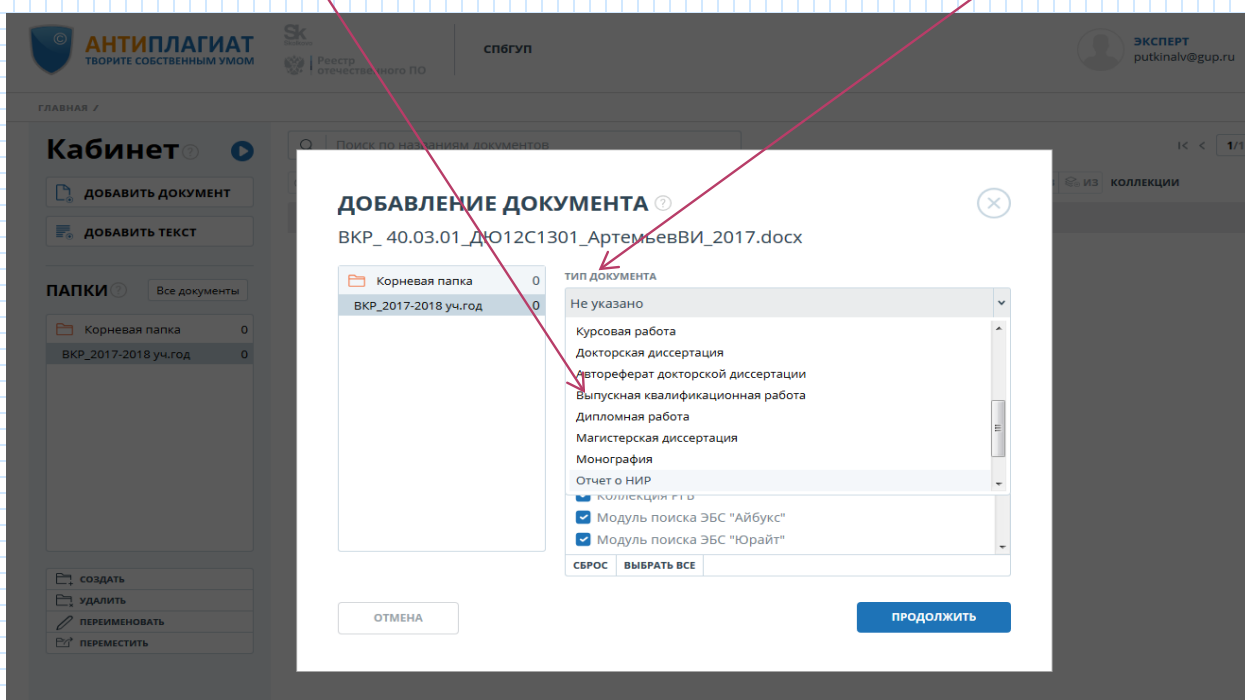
АНТИПЛАГИАТ
ТВОРИТЕ СОБСТВЕННЫМ УМОМ

Sk

Реестр отечественного ПО

спбгуп

ЭКСПЕРТ
putkinalv@gup.ru

ГЛАВНАЯ /

Кабинет

ДОБАВИТЬ ДОКУМЕНТ

ДОБАВИТЬ ТЕКСТ

ПАПКИ

Все документы

Корневая папка 0

ВКР_2017-2018 уч.год 0

СОЗДАТЬ

УДАЛИТЬ

ПЕРЕИМЕНОВАТЬ

ПЕРЕМЕСТИТЬ

Поиск по названиям документов

1/1

ИЗ КОЛЛЕКЦИИ

ДОБАВЛЕНИЕ ДОКУМЕНТА

ВКР_ 40.03.01_ДЮ12С1301_АртемьевВИ_2017.docx

Корневая папка 0

ВКР_2017-2018 уч.год 0

ТИП ДОКУМЕНТА

Не указано

Курсовая работа

Докторская диссертация

Автореферат докторской диссертации

Выпускная квалификационная работа

Дипломная работа

Магистерская диссертация

Монография

Отчет о НИР

Коллекция РГБ

Модуль поиска ЭБС "Айбукс"

Модуль поиска ЭБС "Юрайт"

СБРОС

ВЫБРАТЬ ВСЕ

ОТМЕНА

ПРОДОЛЖИТЬ